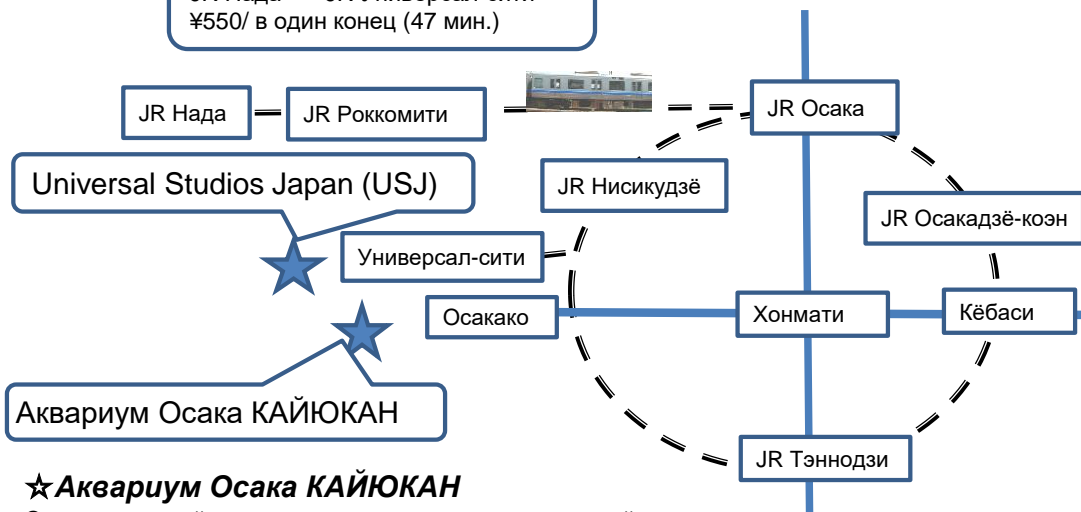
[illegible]
¥550/ в один конец (47 мин.)

JR Нада

JR Роккомити

JR Осака

Universal Studios Japan (USJ)

JR Нисикудзё

JR Осакадзё-коэн

Универсал-сити

Осакако

Хонмати

Кёбаси

Аквариум Осака КАЙЮКАН

JR Тэннодзи

☆Аквариум Осака КАЙЮКАН

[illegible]